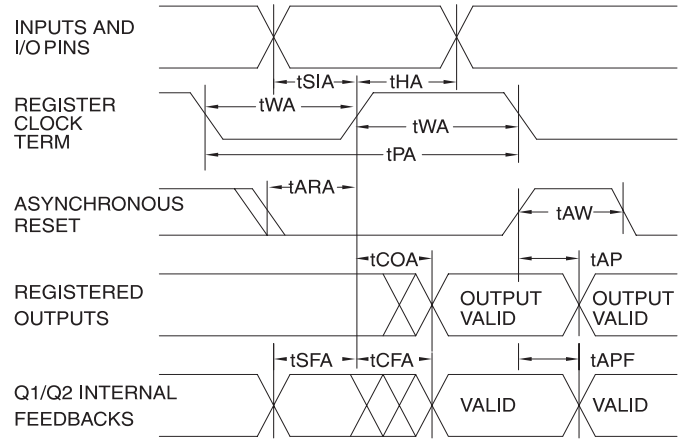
INPUTS AND I/O PINS

tSIA

tHA

REGISTER CLOCK TERM

tWA

tWA

tPA

ASYNCHRONOUS RESET

tARA

tAW

tCOA

tAP

REGISTERED OUTPUTS

OUTPUT VALID

OUTPUT VALID

tSFA

tCFA

tAPF

Q1/Q2 INTERNAL FEEDBACKS

VALID

VALID